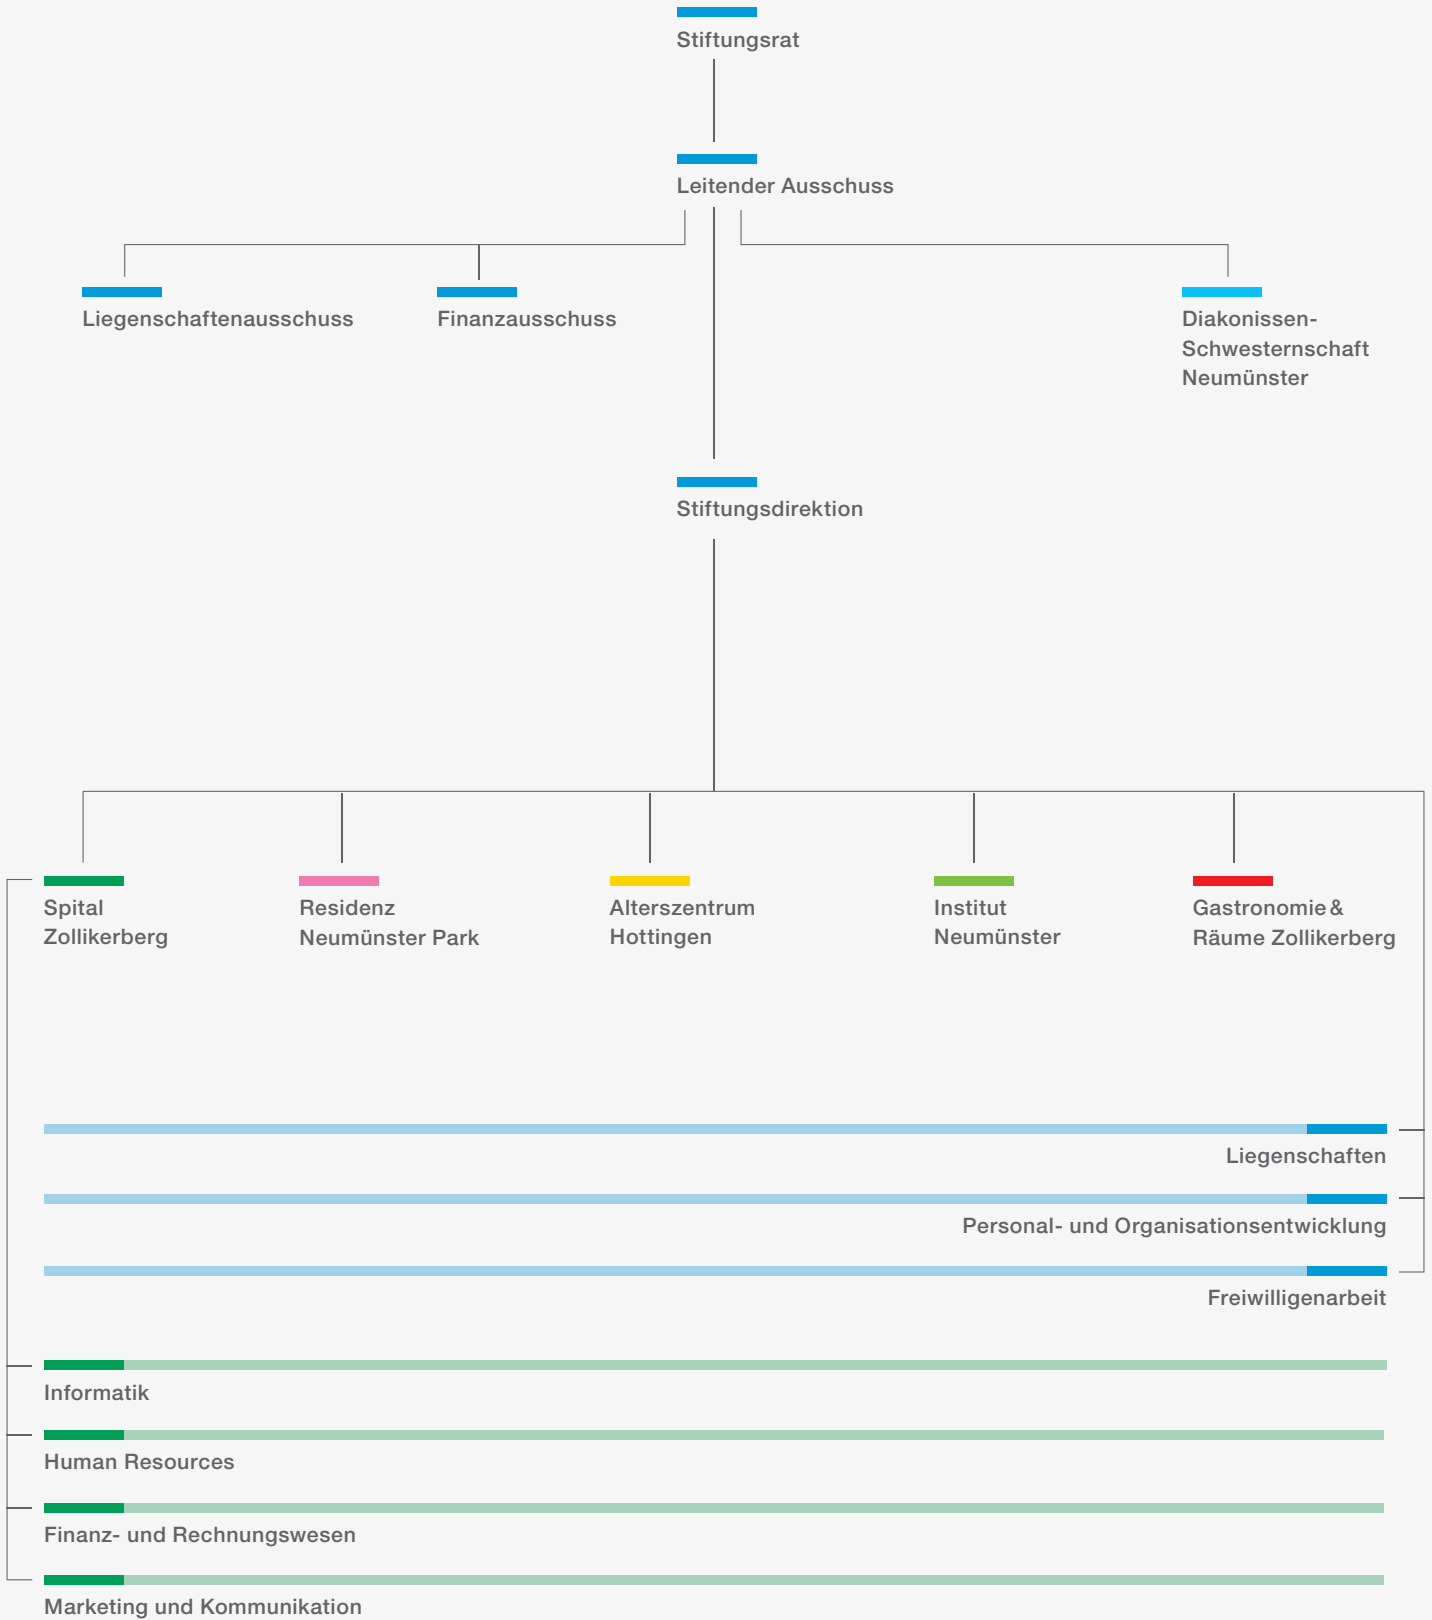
Stiftungsrat

Leitender Ausschuss

Liegenschaftenausschuss

Finanzausschuss

Diakonissen-Schwesternschaft Neumünster

Stiftungsdirektion

Spital Zollikerberg

Residenz Neumünster Park

Alterszentrum Hottingen

Institut Neumünster

Gastronomie & Räume Zollikerberg

Liegenschaften

Personal- und Organisationsentwicklung

Freiwilligenarbeit

Informatik

Human Resources

Finanz- und Rechnungswesen

Marketing und Kommunikation